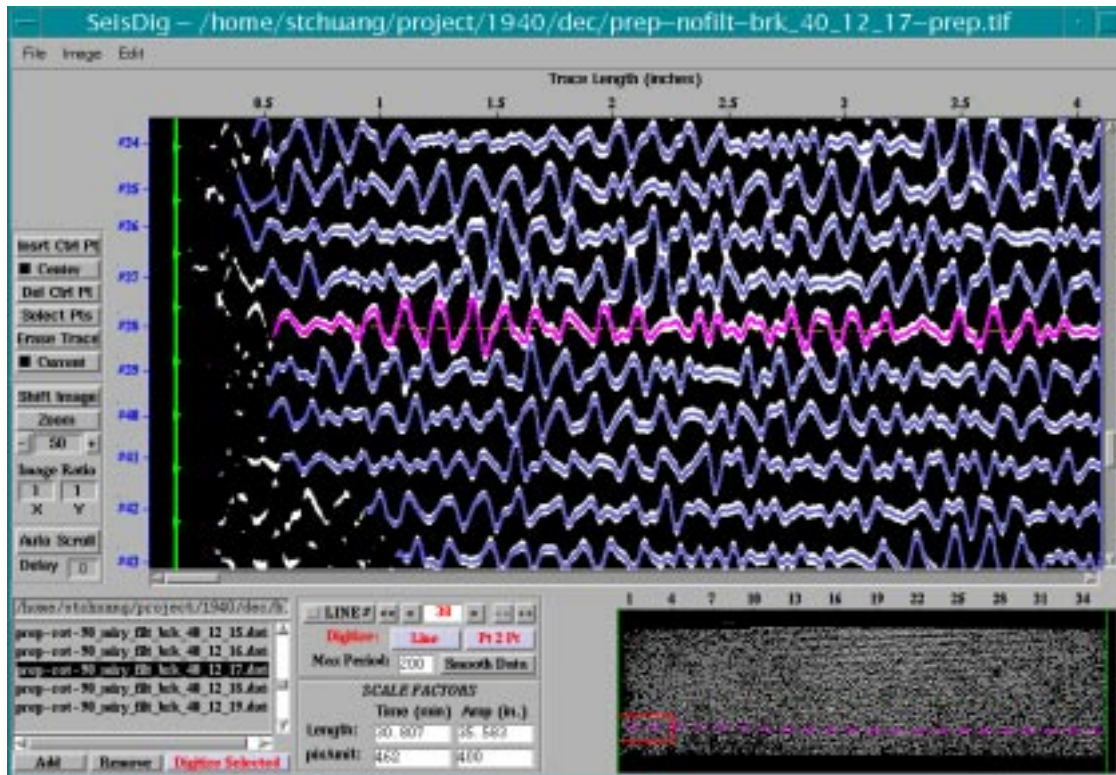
SeisDig – /home/stchuang/project/1940/dec/prep–nofilt–brk_40_12_17–prep.tif

File Image Edit

Trace Length (inches)

0.5 1 1.5 2 2.5 3 3.5 4

#34
#35
#36
#37
#38
#39
#40
#41
#42
#43

Insrt Ctrl Pt
Center
Del Ctrl Pt
Select Pts
Erase Trace
Current
Shift Image
Zoom
50
Image Ratio
1 1
X Y
Auto Scroll
Delay 0

/home/stchuang/project/1940/dec/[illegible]
prep–cot–50_miry_flt_bck_40_12_15.dat
prep–cot–50_miry_flt_bck_40_12_16.dat
prep–cot–50_miry_flt_bck_40_12_17.dat
prep–cot–50_miry_flt_bck_40_12_18.dat
prep–cot–50_miry_flt_bck_40_12_19.dat

Add Remove Digitize Selected

LINE # 38
Digitize: Line Pt 2 Pt
Max Period: 200 Smooth Data

SCALE FACTORS
Time (min) Amp (in.)
Length: 30.807 35.583
pix/unit: 462 400

1 4 7 10 13 16 19 22 25 28 31 34